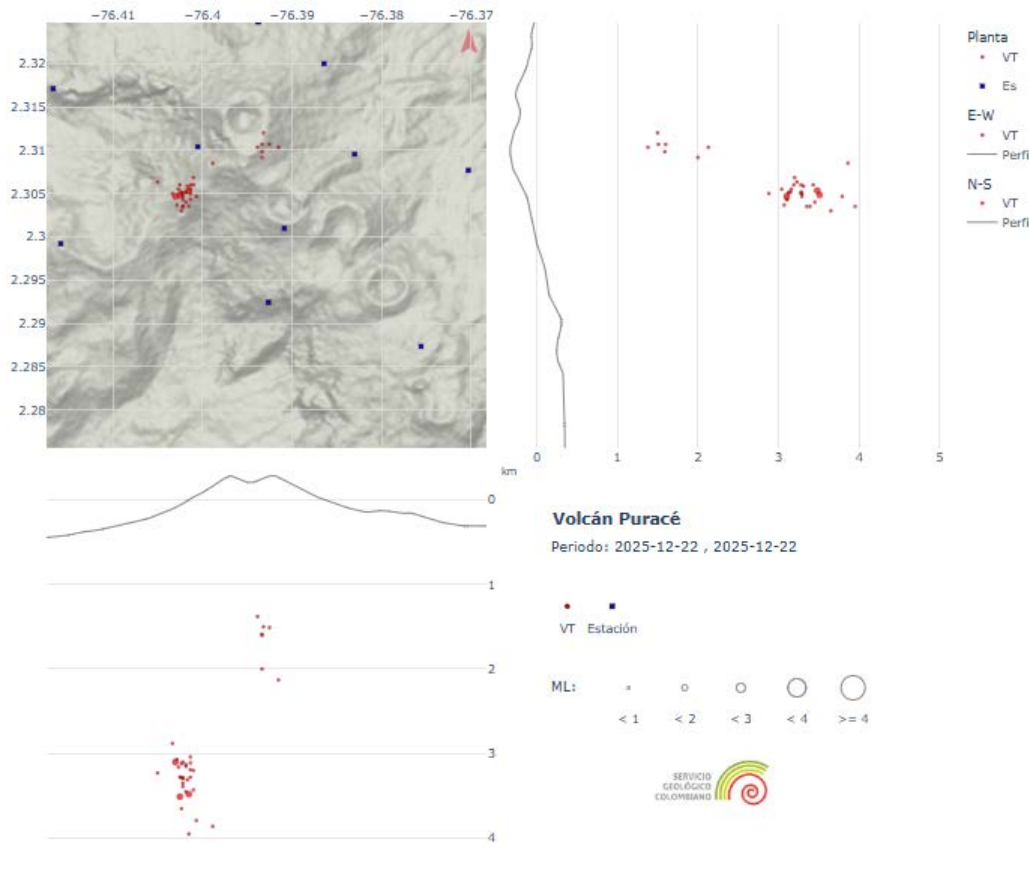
−76.41 −76.4 −76.39 −76.38 −76.37

2.32
2.315
2.31
2.305
2.3
2.295
2.29
2.285
2.28

0 1 2 3 4 5
km

Planta
VT
Es
E-W
VT
Perfi
N-S
VT
Perfi

0
1
2
3
4

Volcán Puracé
Periodo: 2025-12-22 , 2025-12-22

VT Estación

ML:
< 1 < 2 < 3 < 4 >= 4

SERVICIO GEOLÓGICO COLOMBIANO